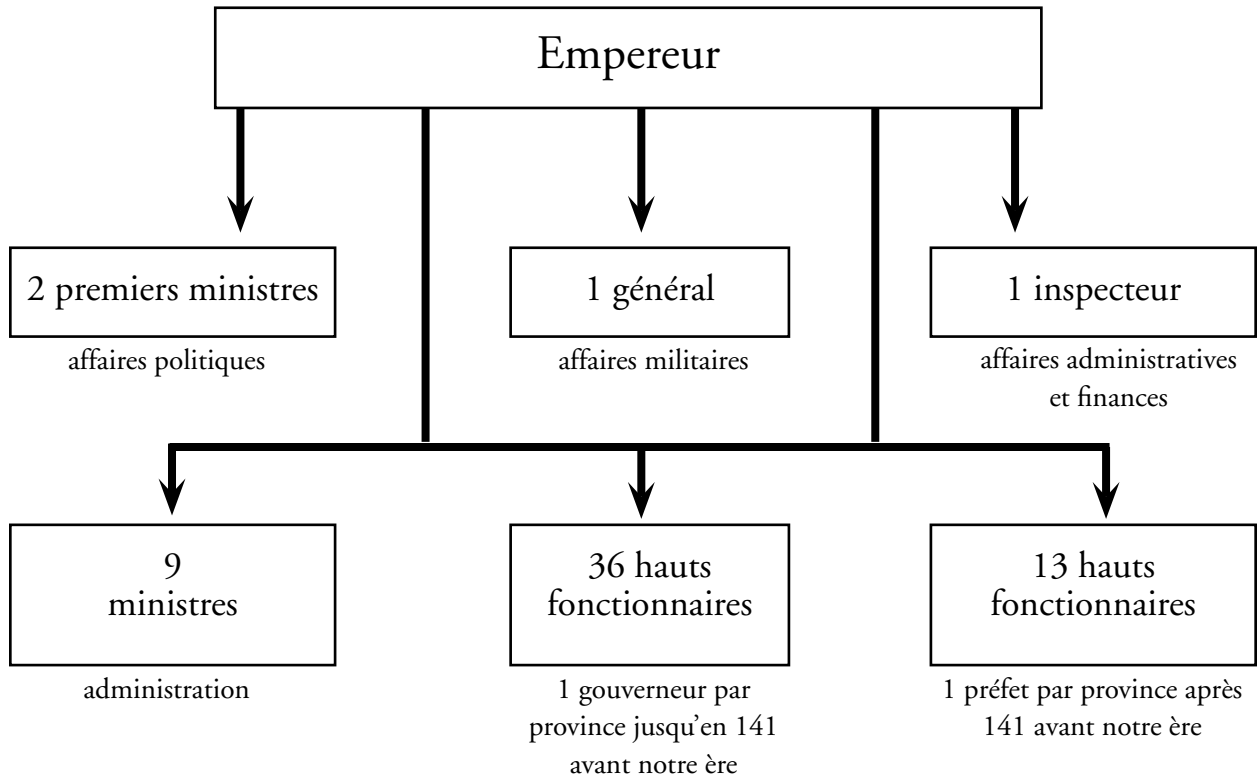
Empereur

2 premiers ministres

affaires politiques

1 général

affaires militaires

1 inspecteur

affaires administratives et finances

9 ministres

administration

36 hauts fonctionnaires

1 gouverneur par province jusqu'en 141 avant notre ère

13 hauts fonctionnaires

1 préfet par province après 141 avant notre ère